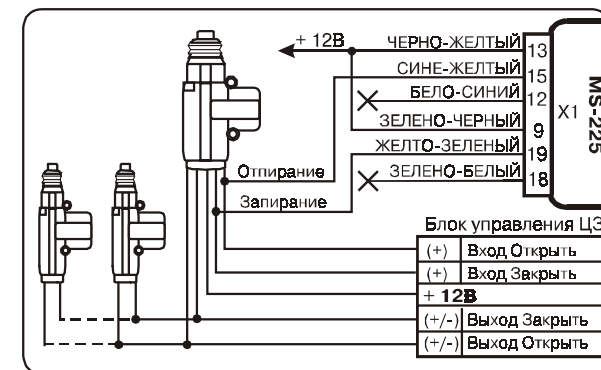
+ 12В
ЧЕРНО-ЖЕЛТЫЙ 13
СИНЕ-ЖЕЛТЫЙ 15
БЕЛО-СИНИЙ 12
ЗЕЛЕНО-ЧЕРНЫЙ 9
ЖЕЛТО-ЗЕЛЕНЫЙ 19
ЗЕЛЕНО-БЕЛЫЙ 18
X1
MS-225
Отпирание
Запирание
Блок управления ЦЗ

| (+) | Вход Открыть |
|---|---|
| (+) | Вход Закрыть |
| + 12В | |
| (+/-) | Выход Закрыть |
| (+/-) | Выход Открыть |